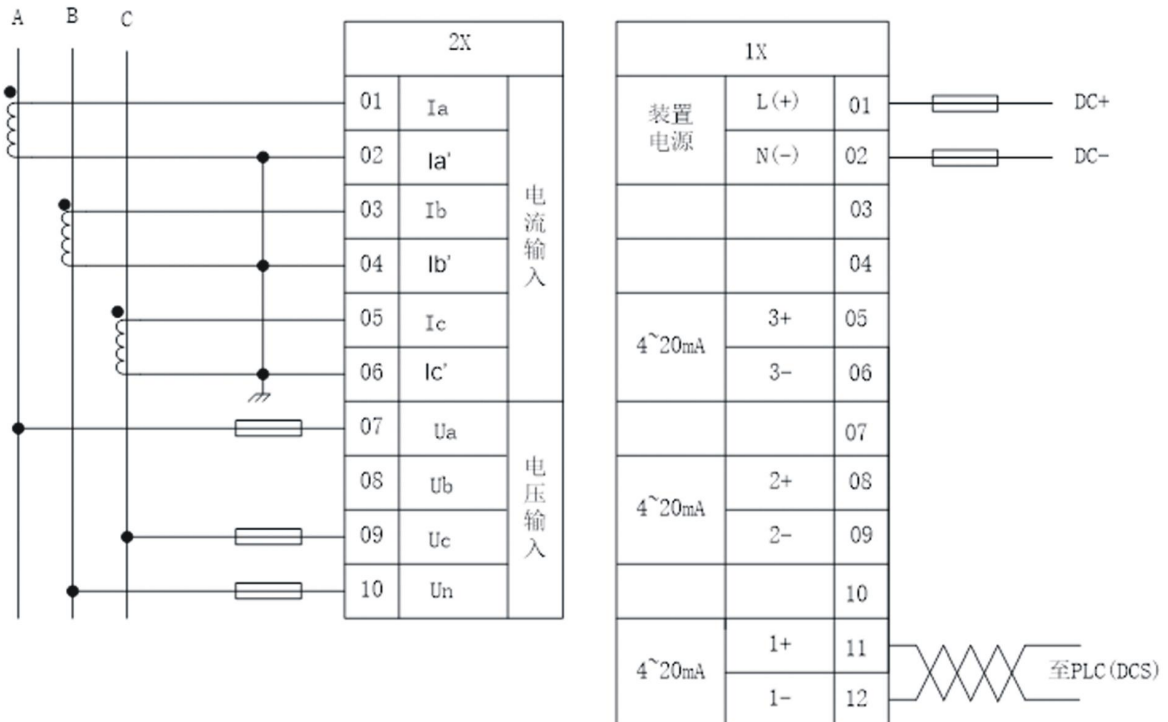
A B C

| 2X | | |
|---|---|---|
| 01 | Ia | 电流输入 |
| 02 | Ia' | |
| 03 | Ib | |
| 04 | Ib' | |
| 05 | Ic | |
| 06 | Ic' | |
| 07 | Ua | 电压输入 |
| 08 | Ub | |
| 09 | Uc | |
| 10 | Un | |

| 1X | | |
|---|---|---|
| 装置电源 | L(+) | 01 |
| | N(-) | 02 |
| | | 03 |
| | | 04 |
| 4~20mA | 3+ | 05 |
| | 3- | 06 |
| | | 07 |
| 4~20mA | 2+ | 08 |
| | 2- | 09 |
| | | 10 |
| 4~20mA | 1+ | 11 |
| | 1- | 12 |

DC+
DC-
至PLC(DCS)